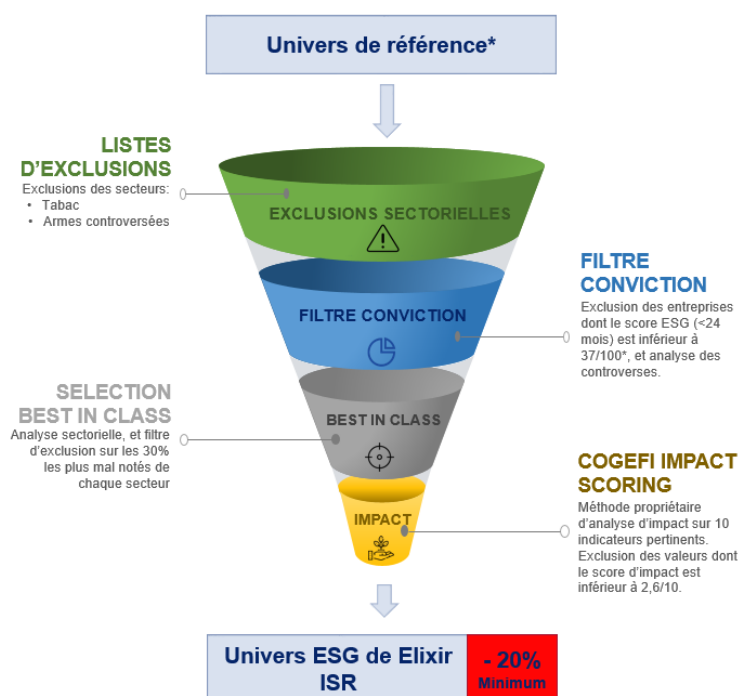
Univers de référence*

LISTES D'EXCLUSIONS
Exclusions des secteurs:
- Tabac
- Armes controversées

EXCLUSIONS SECTORIELLES

FILTRE CONVICTION
Exclusion des entreprises dont le score ESG (<24 mois) est inférieur à 37/100*, et analyse des controverses.

FILTRE CONVICTION

SELECTION BEST IN CLASS
Analyse sectorielle, et filtre d'exclusion sur les 30% les plus mal notés de chaque secteur

BEST IN CLASS

COGEFI IMPACT SCORING
Méthode propriétaire d'analyse d'impact sur 10 indicateurs pertinents. Exclusion des valeurs dont le score d'impact est inférieur à 2,6/10.

IMPACT

Univers ESG de Elixir ISR

- 20%
Minimum